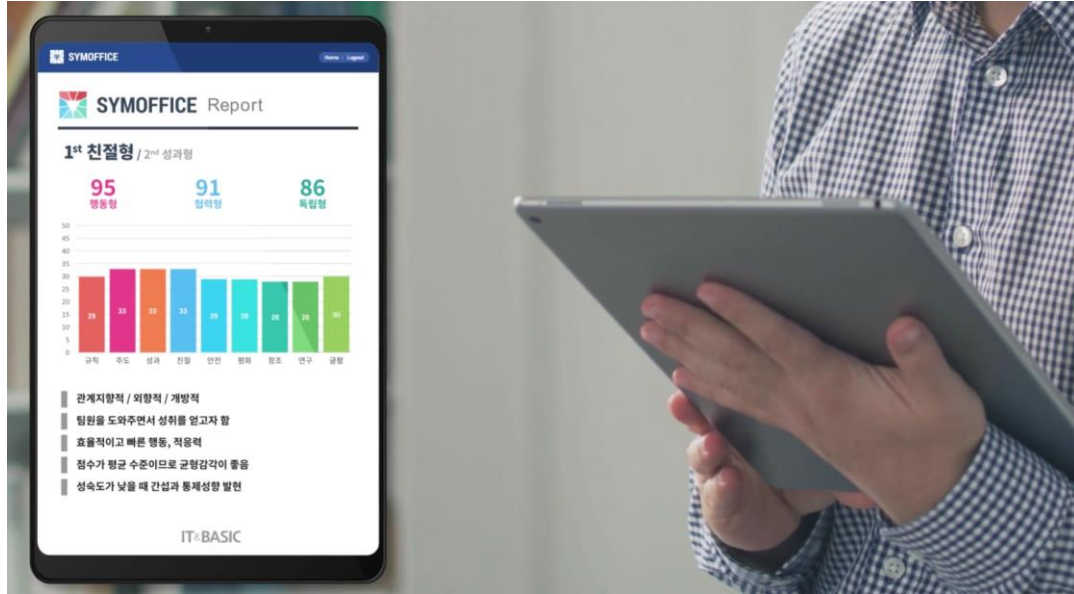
SYMOFFICE

Home | Logout

SYMOFFICE Report

1st 친절형 / 2nd 성과형

95
행동형

91
협력형

86
독립형

50
45
40
35
30
25
20
15
10
5
0

29 33 33 33 29 29 28 28 30

규칙 주도 성과 친절 안전 평화 창조 연구 균형

관계지향적 / 외향적 / 개방적

팀원을 도와주면서 성취를 얻고자 함

효율적이고 빠른 행동, 적응력

점수가 평균 수준이므로 균형감각이 좋음

성숙도가 낮을 때 간섭과 통제성향 발현

IT&BASIC